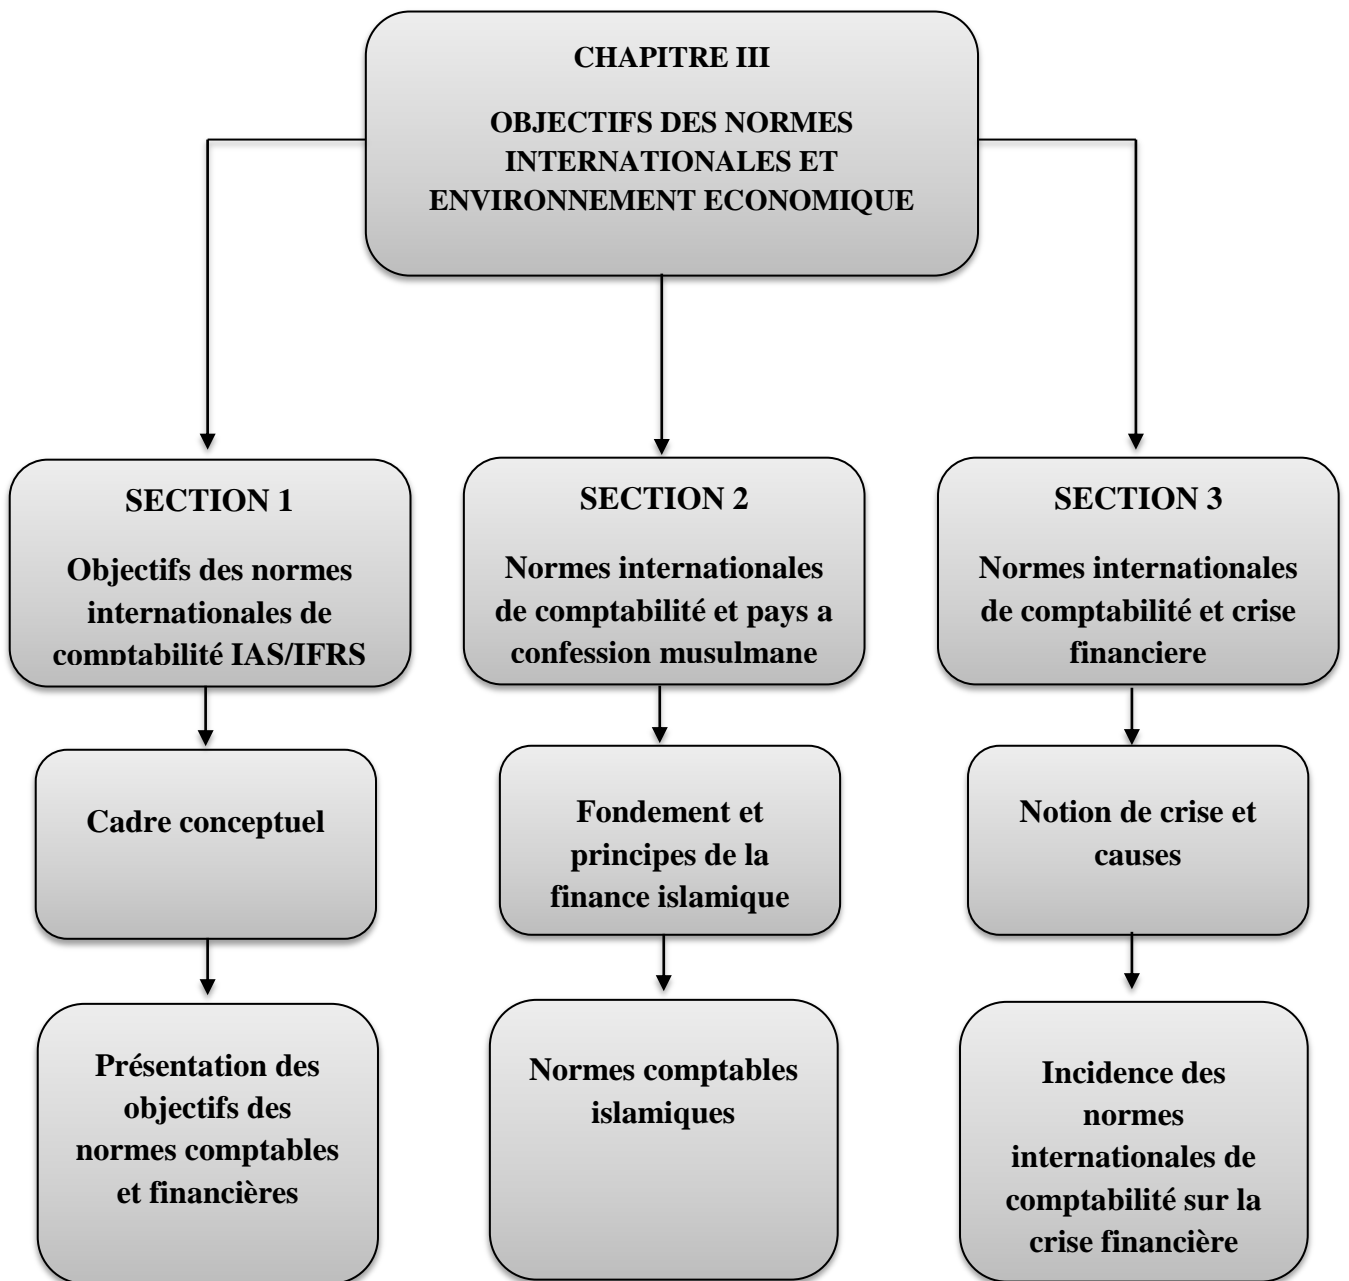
CHAPITRE III

OBJECTIFS DES NORMES INTERNATIONALES ET ENVIRONNEMENT ECONOMIQUE

SECTION 1

Objectifs des normes internationales de comptabilité IAS/IFRS

Cadre conceptuel

Présentation des objectifs des normes comptables et financières

SECTION 2

Normes internationales de comptabilité et pays a confession musulmane

Fondement et principes de la finance islamique

Normes comptables islamiques

SECTION 3

Normes internationales de comptabilité et crise financiere

Notion de crise et causes

Incidence des normes internationales de comptabilité sur la crise financière